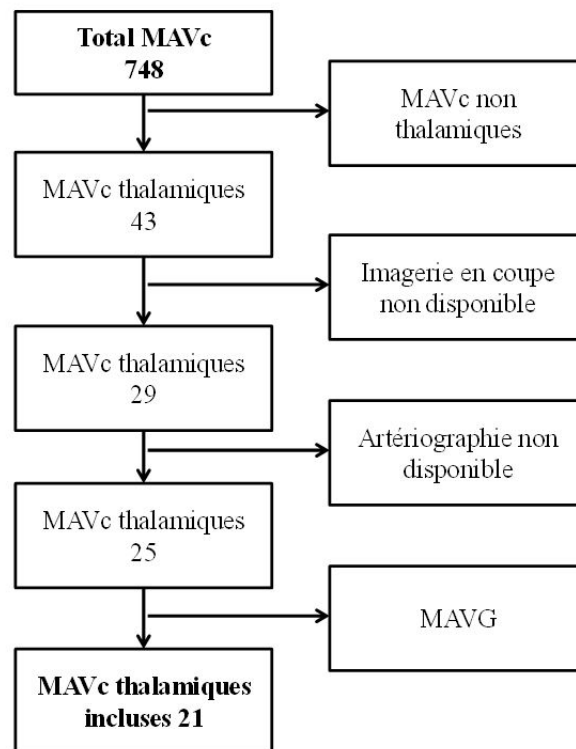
**Total MAVc 748**

MAVc non thalamiques

MAVc thalamiques 43

Imagerie en coupe non disponible

MAVc thalamiques 29

Artériographie non disponible

MAVc thalamiques 25

MAVG

**MAVc thalamiques incluses 21**